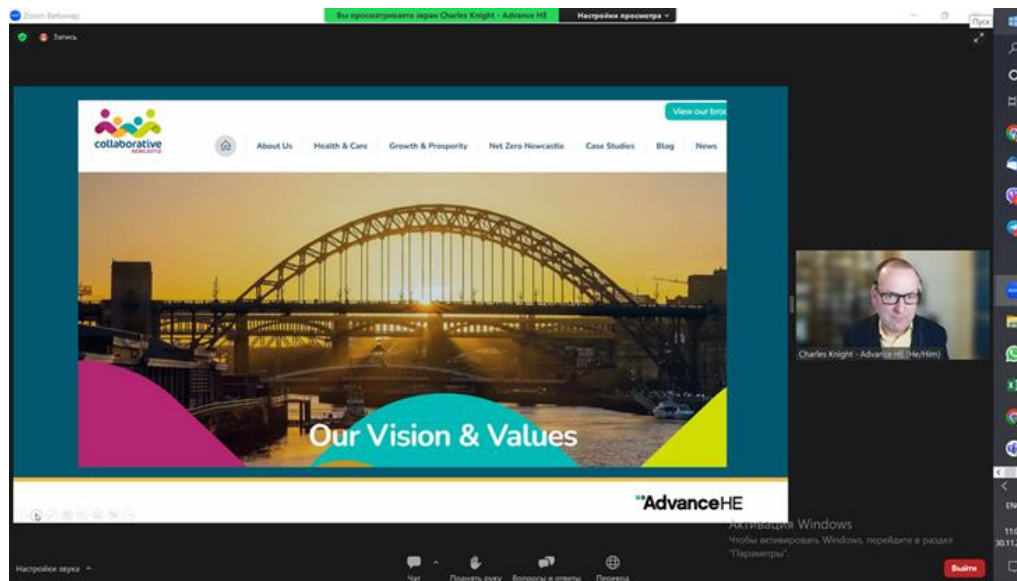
Zoom Вебинар

Вы просматриваете экран Charles Knight - Advance HE

Настройки просмотра

Пуск

Запись

collaborative NEWCASTLE

View our bro

About Us

Health & Care

Growth & Prosperity

Net Zero Newcastle

Case Studies

Blog

News

Our Vision & Values

AdvanceHE

Charles Knight - Advance HE (He/Him)

Активация Windows

Чтобы активировать Windows, перейдите в раздел "Параметры".

Настройки звука

Чат

Поднять руку

Вопросы и ответы

Перевод

Выйти

ENG

11:
30.11.